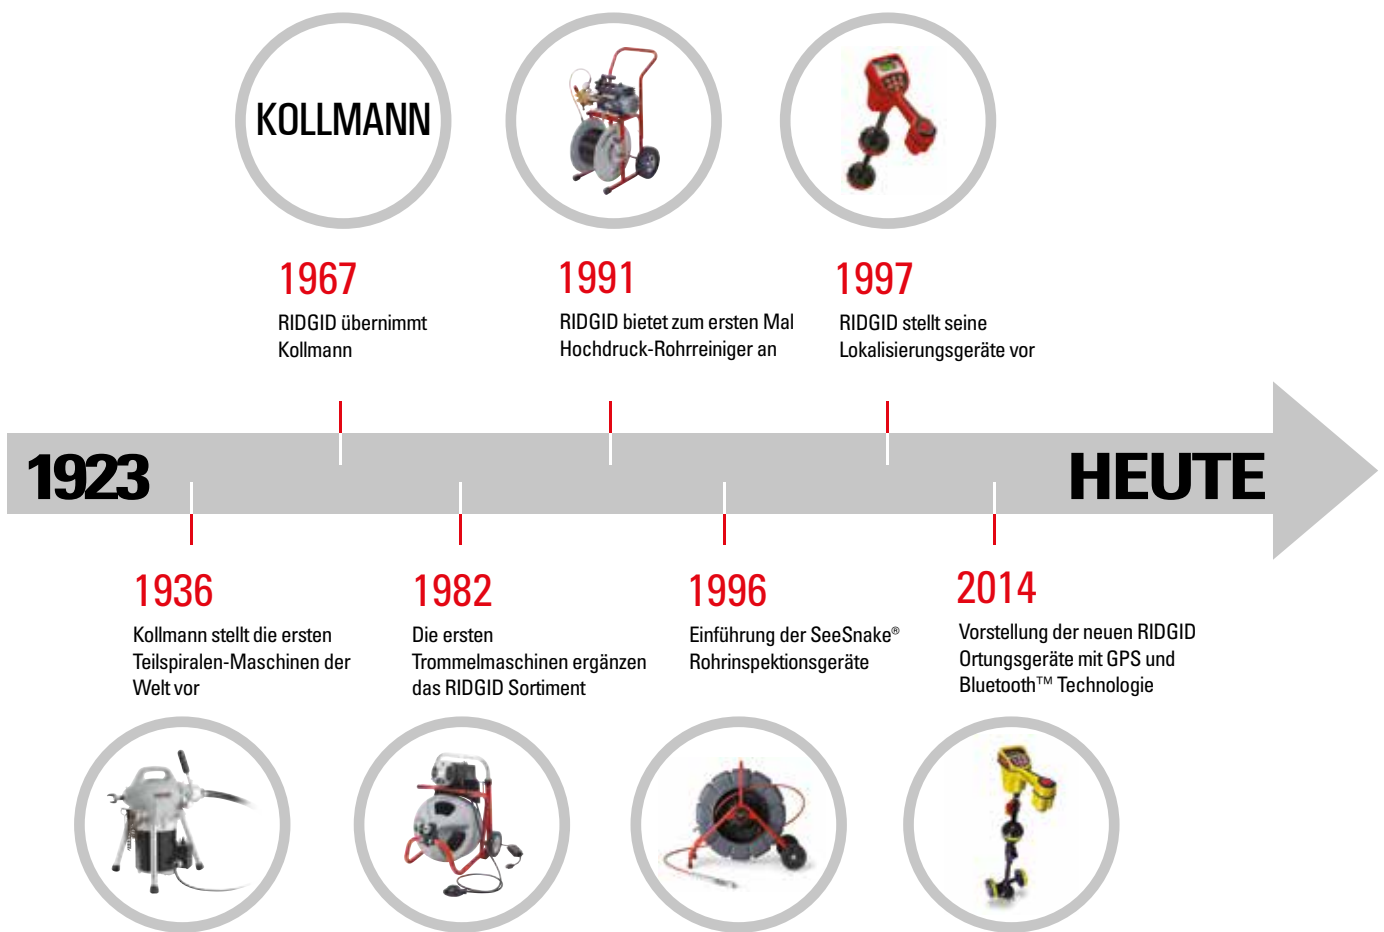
KOLLMANN

1967
RIDGID übernimmt Kollmann

1991
RIDGID bietet zum ersten Mal Hochdruck-Rohrreiniger an

1997
RIDGID stellt seine Lokalisierungsgeräte vor

1923

HEUTE

1936
Kollmann stellt die ersten Teilspiralen-Maschinen der Welt vor

1982
Die ersten Trommelmaschinen ergänzen das RIDGID Sortiment

1996
Einführung der SeeSnake® Rohrinspektionsgeräte

2014
Vorstellung der neuen RIDGID Ortungsgeräte mit GPS und Bluetooth™ Technologie